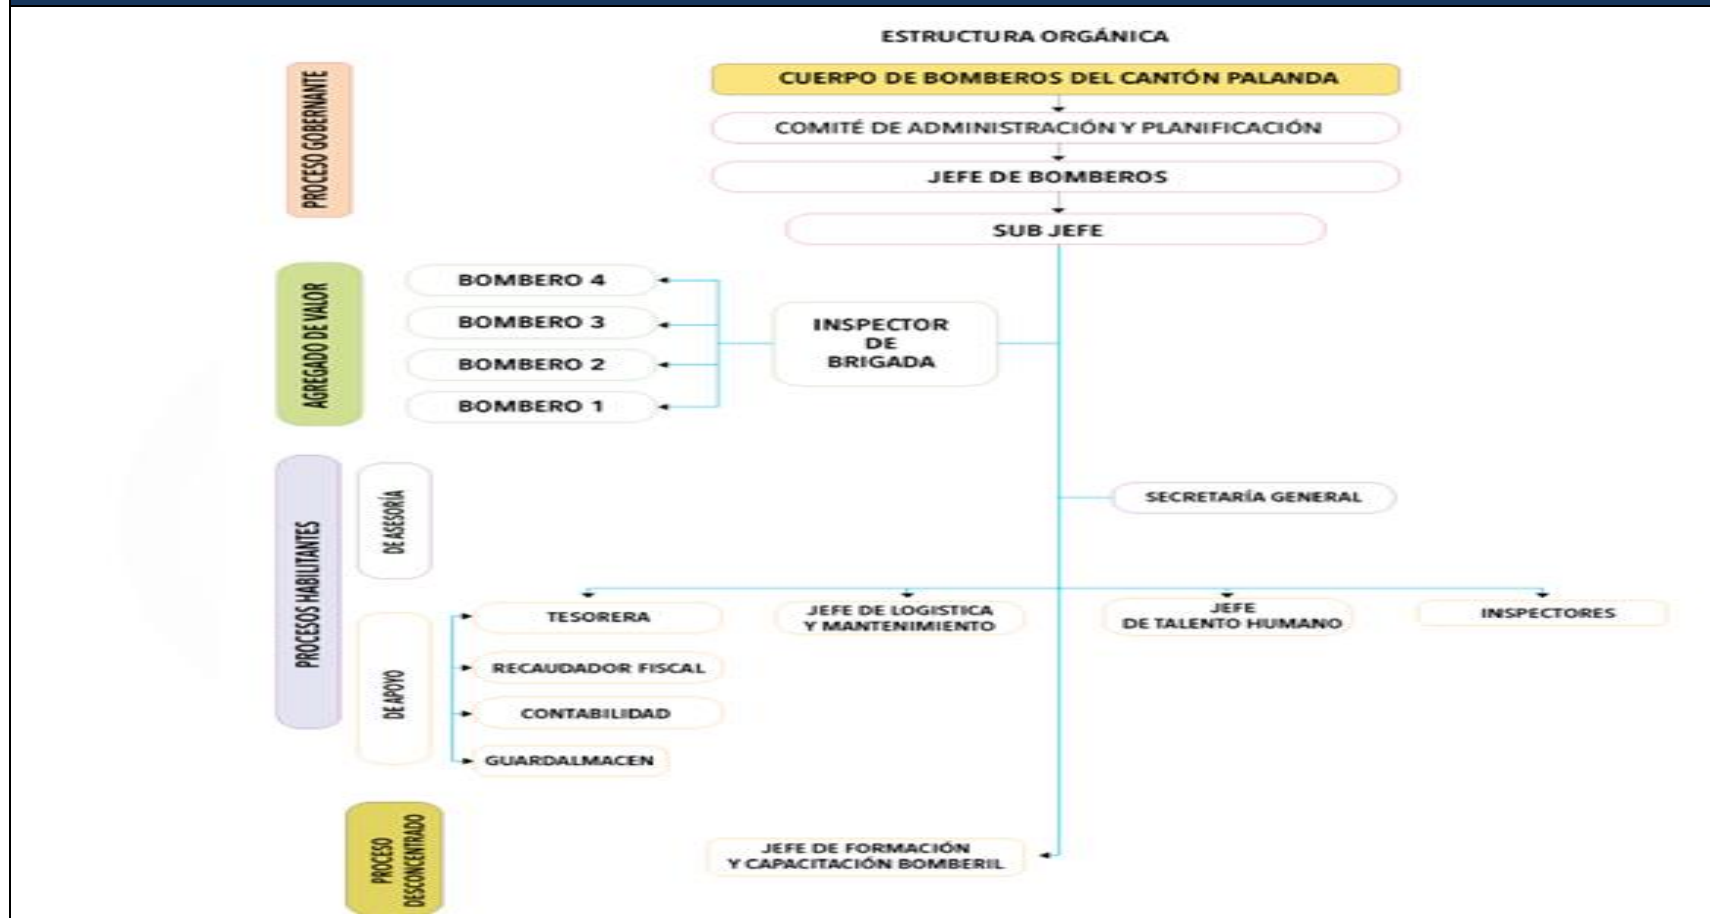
ESTRUCTURA ORGÁNICA

PROCESO GOBERNANTE

CUERPO DE BOMBEROS DEL CANTÓN PALANDA

COMITÉ DE ADMINISTRACIÓN Y PLANIFICACIÓN

JEFE DE BOMBEROS

SUB JEFE

AGREGADO DE VALOR

BOMBERO 4

BOMBERO 3

BOMBERO 2

BOMBERO 1

INSPECTOR DE BRIGADA

PROCESOS HABILITANTES

DE ASESORÍA

SECRETARÍA GENERAL

DE APOYO

TESORERA

RECAUDADOR FISCAL

CONTABILIDAD

GUARDALMACEN

JEFE DE LOGISTICA Y MANTENIMIENTO

JEFE DE TALENTO HUMANO

INSPECTORES

PROCESO DESCONCENTRADO

JEFE DE FORMACIÓN Y CAPACITACIÓN BOMBERIL